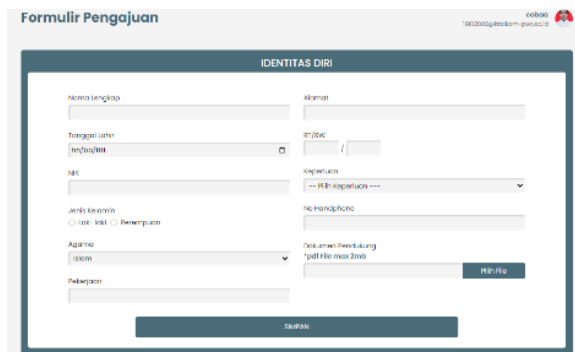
Formulir Pengajuan

cobaa
1810000@stikom-pwt.ac.id

IDENTITAS DIRI

Nama Lengkap

Alamat

Tanggal Lahir

hh/bb/tttt

RT/RW

/

NIK

Keperluan

--- Pilih Keperluan ---

Jenis Kelamin

Laki - laki Perempuan

No Handphone

Agama

Islam

Dokumen Pendukung
*pdf File max 2mb

Pilih File

Pekerjaan

SIMPAN